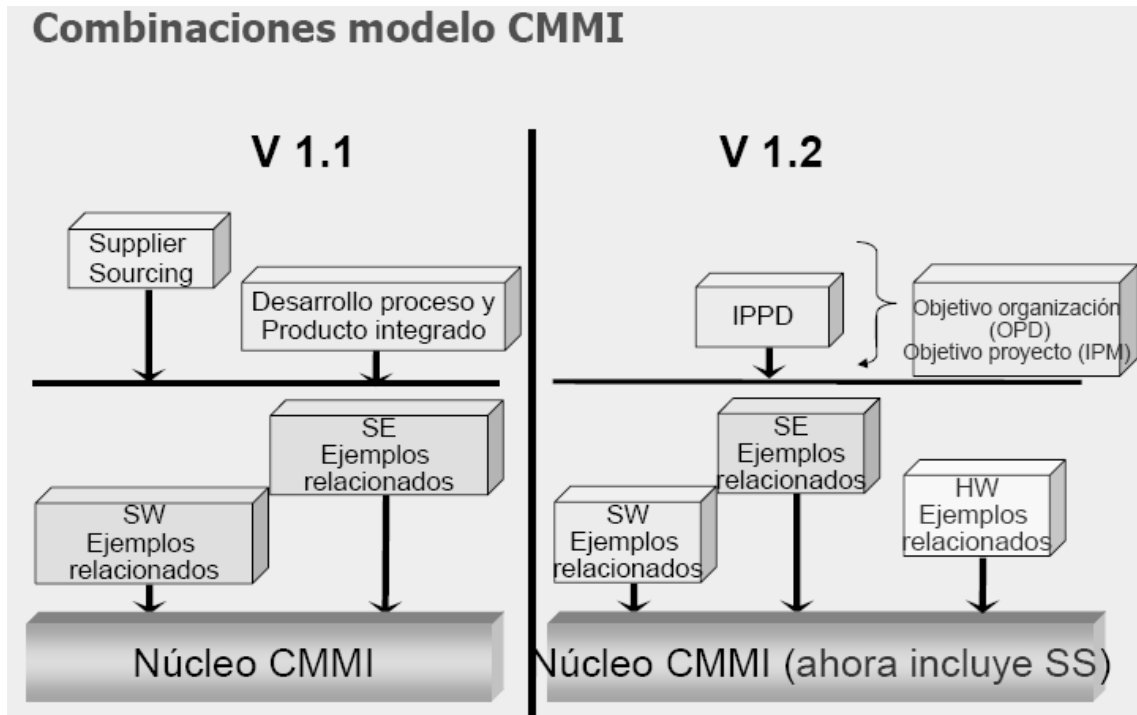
Combinaciones modelo CMMI

V 1.1

Supplier Sourcing

Desarrollo proceso y Producto integrado

SE Ejemplos relacionados

SW Ejemplos relacionados

Núcleo CMMI

V 1.2

IPPD

Objetivo organización (OPD) Objetivo proyecto (IPM)

SE Ejemplos relacionados

HW Ejemplos relacionados

SW Ejemplos relacionados

Núcleo CMMI (ahora incluye SS)